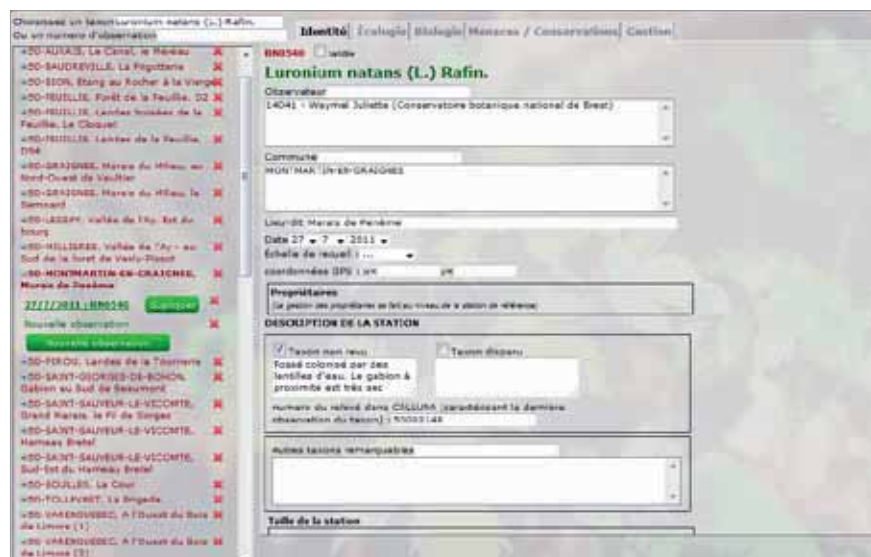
Choisissez un taxon Luronium natans (L.) Rafin.
Ou un numéro d'observation

Identité | Écologie | Biologie | Menaces / Conservations | Gestion

+50-AUXAIS, Le Canal, le Marais
+50-BAUDREVILLE, La Pégotterie
+50-BION, Etang au Rocher à la Vierge
+50-FEUILLIE, Forêt de la Feuillie, D2
+50-FEUILLIE, Landes boisées de la Feuillie, Le Cloquet
+50-FEUILLIE, Landes de la Feuillie, D94
+50-GRAIGNES, Marais du Milieu, au Nord-Ouest de Vaultier
+50-GRAIGNES, Marais du Milieu, le Semeard
+50-LESSAY, Vallée de l'Ay, Est du bourg
+50-MILLIERES, Vallée de l'Ay - au Sud de la forêt de Vesly-Pissot
+50-MONTMARTIN-EN-GRAIGNES, Marais de Penême
27/7/2011 : BN0540 Supprimer
Nouvelle observation
Nouvelle observation
+50-PIROU, Landes de la Tourmerie
+50-SAINT-GEORGES-DE-BOHON, Gabion au Sud de Beaumont
+50-SAINT-SAUVEUR-LE-VICOMTE, Grand Marais, le Fil de Sorges
+50-SAINT-SAUVEUR-LE-VICOMTE, Hameau Bretel
+50-SAINT-SAUVEUR-LE-VICOMTE, Sud-Est du Hameau Bretel
+50-SOULLES, Le Cour
+50-TOLLEVAST, La Brigarde
+50-VARENGUEBEC, A l'Ouest du Bois de Limore (1)
+50-VARENGUEBEC, A l'Ouest du Bois de Limore (2)

BN0540 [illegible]
Luronium natans (L.) Rafin.
Observateur
14041 - Waymel Juliette (Conservatoire botanique national de Brest)
Commune
MONTMARTIN-EN-GRAIGNES
Lieu-dit: Marais de Penême
Date 27 7 2011
Echelle de recueil : ...
coordonnées GPS : Lat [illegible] pN
Propriétaires
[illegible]
DESCRIPTION DE LA STATION
Taxon non revu
Fossé colonisé par des lentilles d'eau. Le gabion à proximité est très sec
Taxon disparu
numéro du relevé dans CALLUNA (caractérisant la dernière observation du taxon) : 50003148
Autres taxons remarquables
Taille de la station